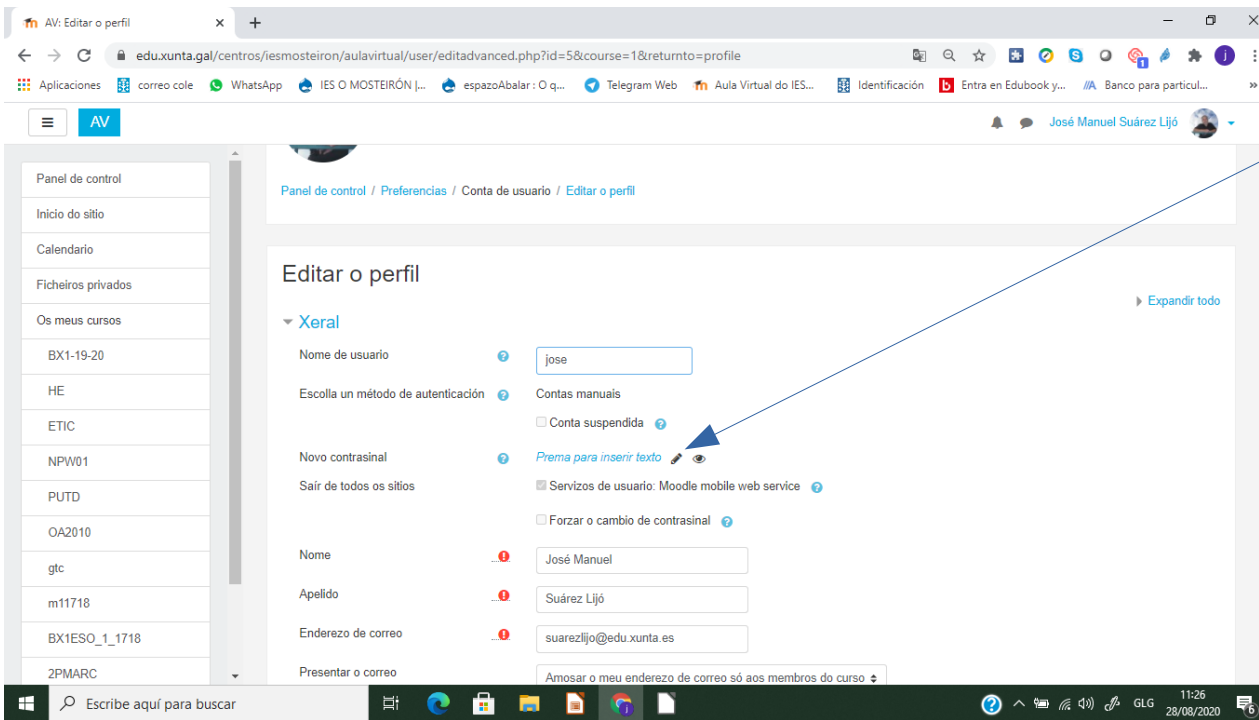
AV: Editar o perfil ×
+
edu.xunta.gal/centros/iesmosteiron/aulavirtual/user/editadvanced.php?id=5&course=1&returnto=profile
Aplicaciones | correo cole | WhatsApp | IES O MOSTEIRÓN |... | espazoAbalar : O q... | Telegram Web | Aula Virtual do IES... | Identificación | Entra en Edubook y... | Banco para particul...
AV
José Manuel Suárez Lijó

Panel de control
Inicio do sitio
Calendario
Ficheiros privados
Os meus cursos
BX1-19-20
HE
ETIC
NPW01
PUTD
OA2010
gtc
m11718
BX1ESO_1_1718
2PMARC

Panel de control / Preferencias / Conta de usuario / Editar o perfil

Editar o perfil

Expandir todo

Xeral

Nome de usuario | jose
Escolla un método de autenticación | Contas manuais
Conta suspendida
Novo contrasinal | Prema para inserir texto
Sair de todos os sitios | Servizos de usuario: Moodle mobile web service
Forzar o cambio de contrasinal
Nome | José Manuel
Apelido | Suárez Lijó
Enderezo de correo | suarezlijo@edu.xunta.es
Presentar o correo | Amosar o meu enderezo de correo só aos membros do curso

Escribe aquí para buscar
GLG 11:26 28/08/2020